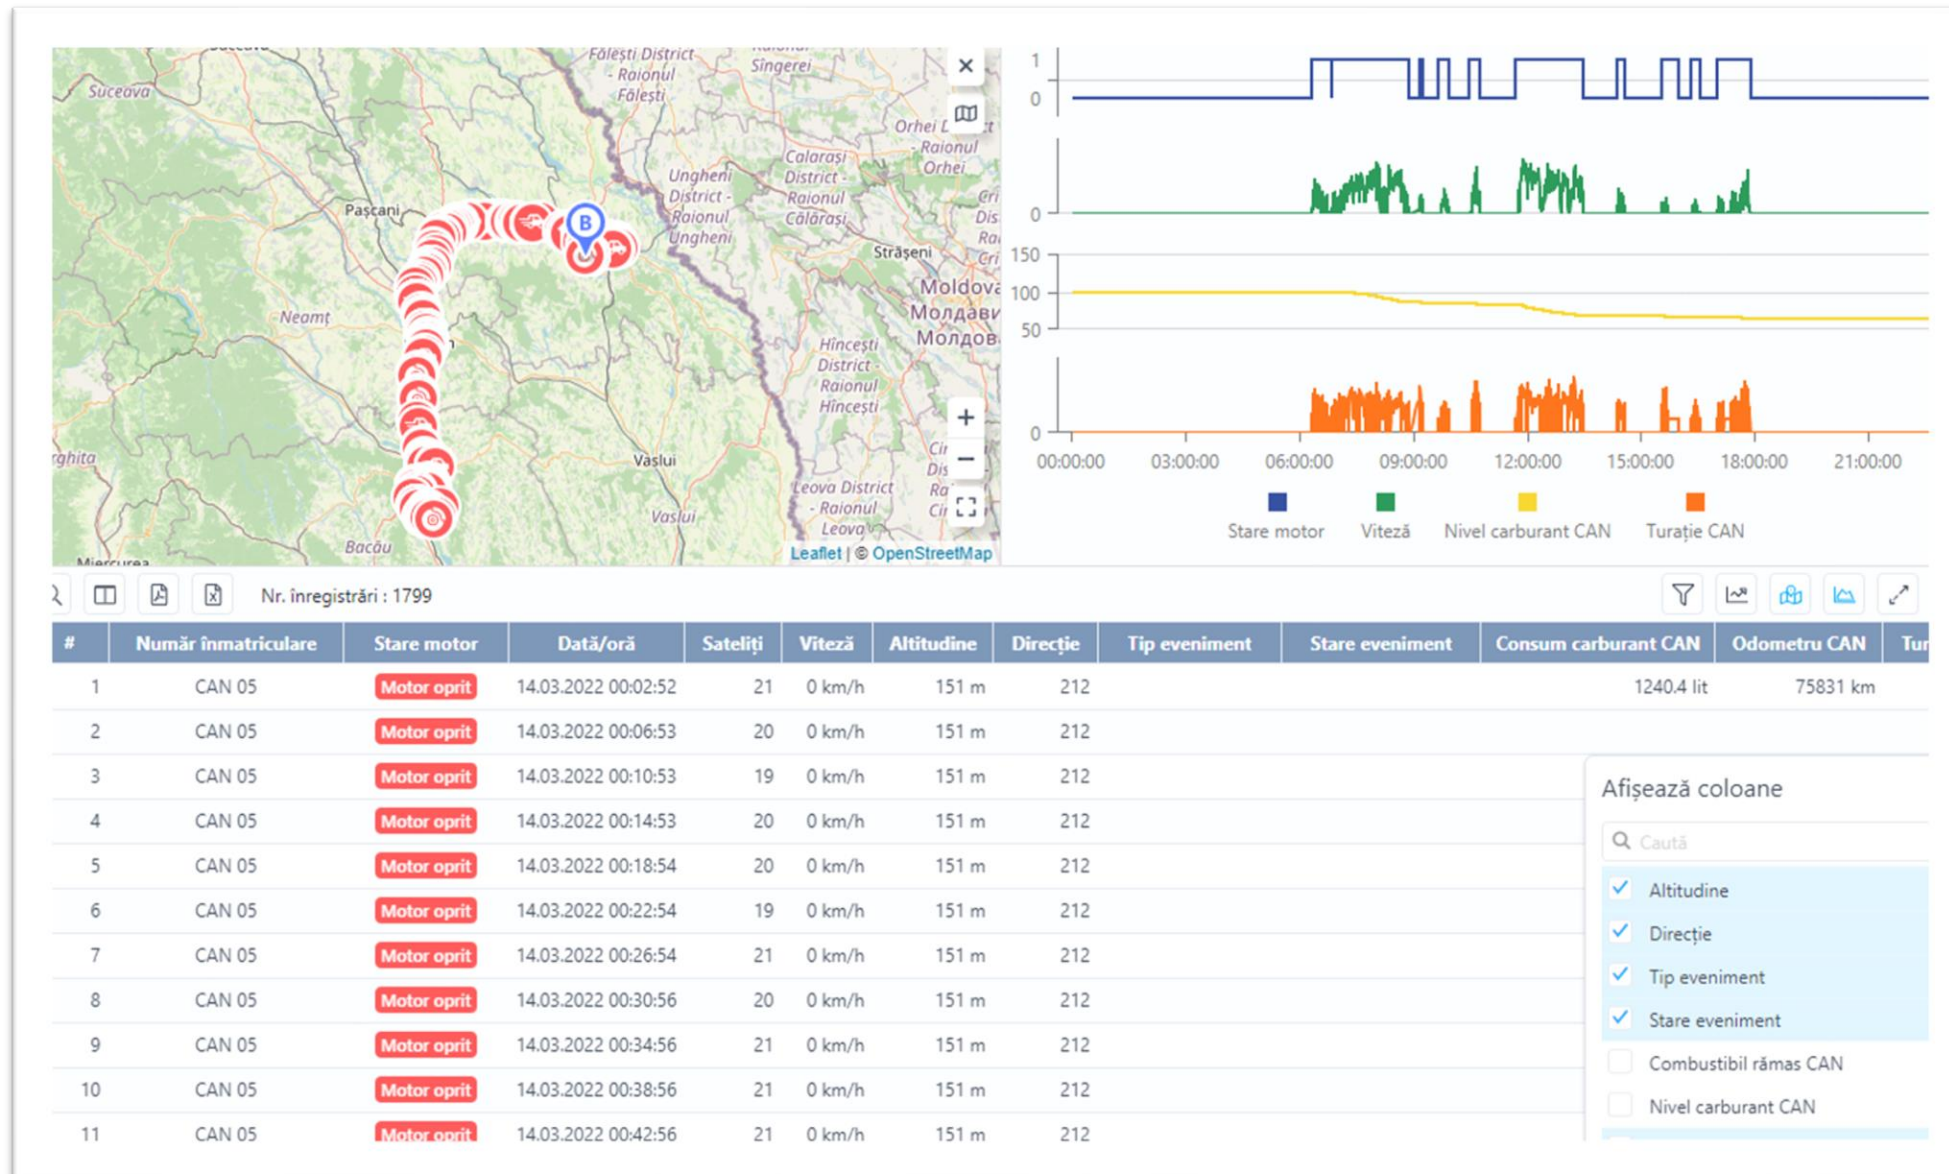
Suceava
Fălești District - Raionul Fălești
Sîngerei
Orhei District - Raionul Orhei
Pașcani
Ungheni District - Raionul Ungheni
Calarași District - Raionul Călărași
Strășeni
Moldova
Молдова
Neamț
Hîncești District - Raionul Hîncești
Vaslui
Leova District - Raionul Leova
Bacău
B
Leaflet | © OpenStreetMap

1
0
0
150
100
50
0
00:00:00 03:00:00 06:00:00 09:00:00 12:00:00 15:00:00 18:00:00 21:00:00
Stare motor Viteză Nivel carburant CAN Turație CAN

Nr. înregistrări : 1799

| # | Număr înmatriculare | Stare motor | Dată/oră | Sateliți | Viteză | Altitudine | Direcție | Tip eveniment | Stare eveniment | Consum carburant CAN | Odometru CAN | Tur |
|---|---|---|---|---|---|---|---|---|---|---|---|---|
| 1 | CAN 05 | Motor oprit | 14.03.2022 00:02:52 | 21 | 0 km/h | 151 m | 212 | | | 1240.4 lit | 75831 km | |
| 2 | CAN 05 | Motor oprit | 14.03.2022 00:06:53 | 20 | 0 km/h | 151 m | 212 | | | | | |
| 3 | CAN 05 | Motor oprit | 14.03.2022 00:10:53 | 19 | 0 km/h | 151 m | 212 | | | | | |
| 4 | CAN 05 | Motor oprit | 14.03.2022 00:14:53 | 20 | 0 km/h | 151 m | 212 | | | | | |
| 5 | CAN 05 | Motor oprit | 14.03.2022 00:18:54 | 20 | 0 km/h | 151 m | 212 | | | | | |
| 6 | CAN 05 | Motor oprit | 14.03.2022 00:22:54 | 19 | 0 km/h | 151 m | 212 | | | | | |
| 7 | CAN 05 | Motor oprit | 14.03.2022 00:26:54 | 21 | 0 km/h | 151 m | 212 | | | | | |
| 8 | CAN 05 | Motor oprit | 14.03.2022 00:30:56 | 20 | 0 km/h | 151 m | 212 | | | | | |
| 9 | CAN 05 | Motor oprit | 14.03.2022 00:34:56 | 21 | 0 km/h | 151 m | 212 | | | | | |
| 10 | CAN 05 | Motor oprit | 14.03.2022 00:38:56 | 21 | 0 km/h | 151 m | 212 | | | | | |
| 11 | CAN 05 | Motor oprit | 14.03.2022 00:42:56 | 21 | 0 km/h | 151 m | 212 | | | | | |

Afișează coloane
Caută
Altitudine
Direcție
Tip eveniment
Stare eveniment
Combustibil rămas CAN
Nivel carburant CAN